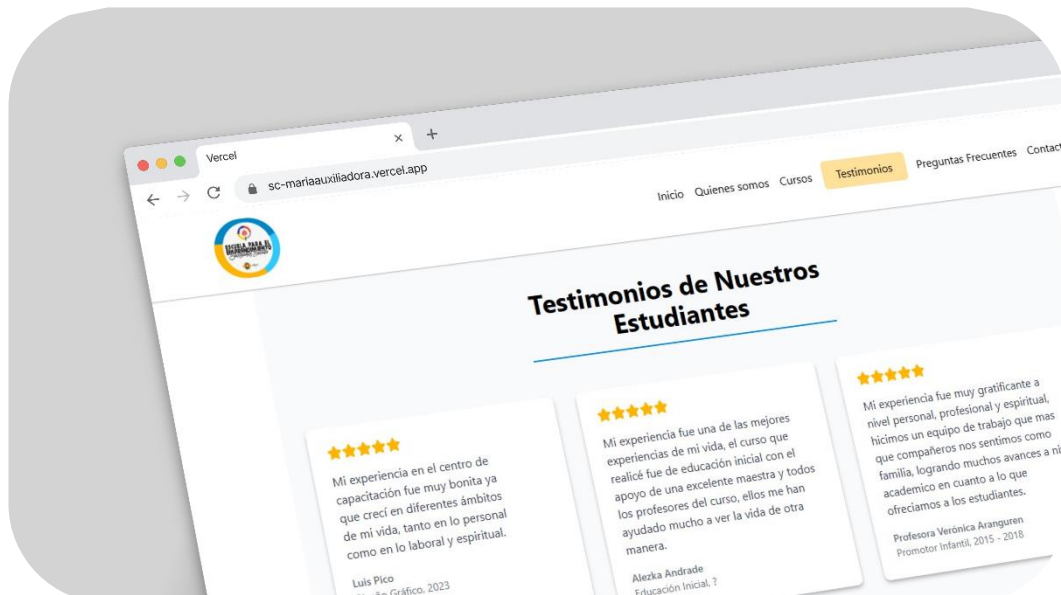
Vercel
sc-mariaauxiliadora.vercel.app

Inicio Quienes somos Cursos Testimonios Preguntas Frecuentes Contact

ESCUELA PARA EL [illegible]

Testimonios de Nuestros Estudiantes

★★★★★
Mi experiencia en el centro de capacitación fue muy bonita ya que crecí en diferentes ámbitos de mi vida, tanto en lo personal como en lo laboral y espiritual.

Luis Pico
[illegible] Gráfico, 2023

★★★★★
Mi experiencia fue una de las mejores experiencias de mi vida, el curso que realicé fue de educación inicial con el apoyo de una excelente maestra y todos los profesores del curso, ellos me han ayudado mucho a ver la vida de otra manera.

Alezka Andrade
Educación Inicial, ?

★★★★★
Mi experiencia fue muy gratificante a nivel personal, profesional y espiritual, hicimos un equipo de trabajo que mas que compañeros nos sentimos como familia, logrando muchos avances a ni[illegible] academico en cuanto a lo que ofreciamos a los estudiantes.

Profesora Verónica Aranguren
Promotor Infantil, 2015 - 2018